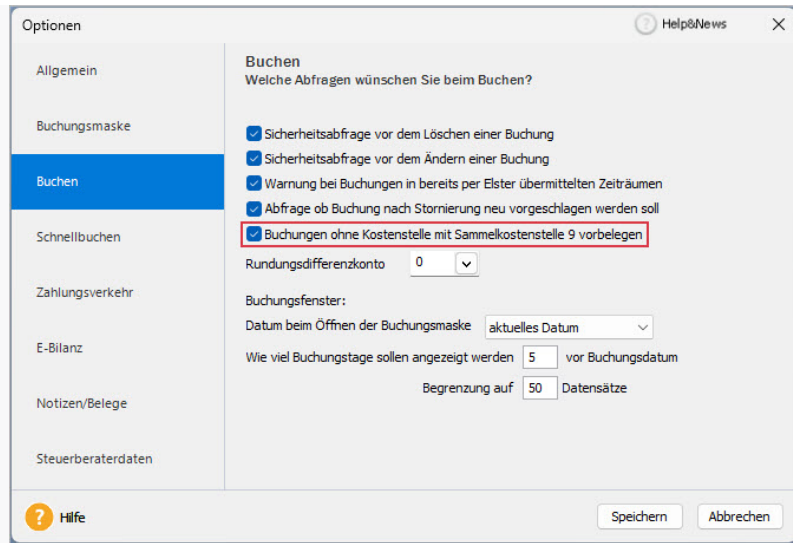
Optionen

Help&News

Allgemein

Buchungsmaske

Buchen

Schnellbuchen

Zahlungsverkehr

E-Bilanz

Notizen/Belege

Steuerberaterdaten

Buchen
Welche Abfragen wünschen Sie beim Buchen?

Sicherheitsabfrage vor dem Löschen einer Buchung
Sicherheitsabfrage vor dem Ändern einer Buchung
Warnung bei Buchungen in bereits per Elster übermittelten Zeiträumen
Abfrage ob Buchung nach Stornierung neu vorgeschlagen werden soll
Buchungen ohne Kostenstelle mit Sammelkostenstelle 9 vorbelegen

Rundungsdifferenzkonto 0

Buchungsfenster:
Datum beim Öffnen der Buchungsmaske aktuelles Datum
Wie viel Buchungstage sollen angezeigt werden 5 vor Buchungsdatum
Begrenzung auf 50 Datensätze

Hilfe

Speichern

Abbrechen